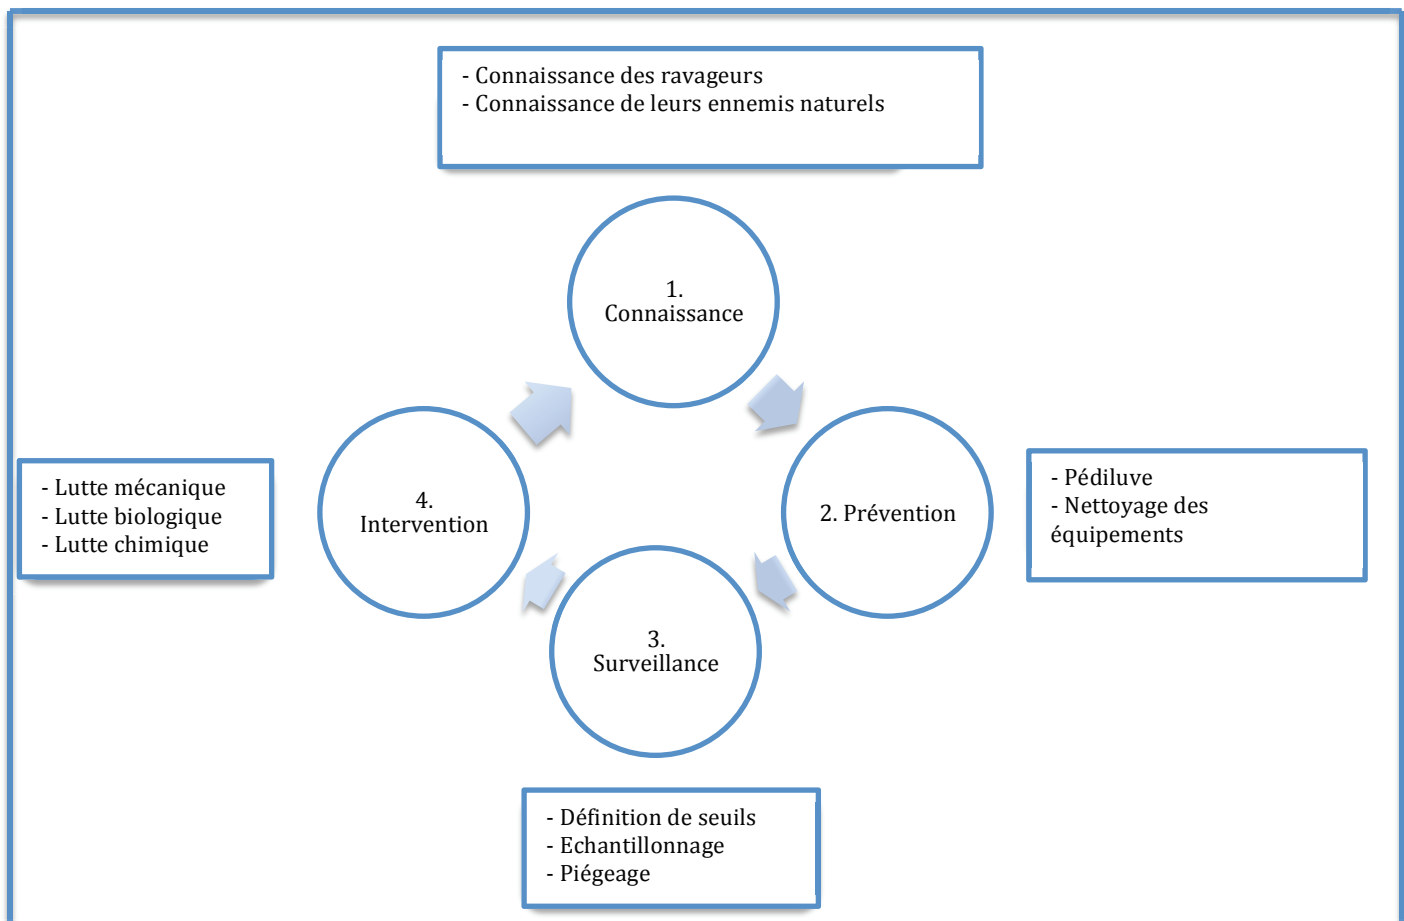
- Connaissance des ravageurs
- Connaissance de leurs ennemis naturels

1.
Connaissance

2. Prévention

- Pédiluve
- Nettoyage des équipements

3.
Surveillance

- Définition de seuils
- Echantillonnage
- Piégeage

4.
Intervention

- Lutte mécanique
- Lutte biologique
- Lutte chimique